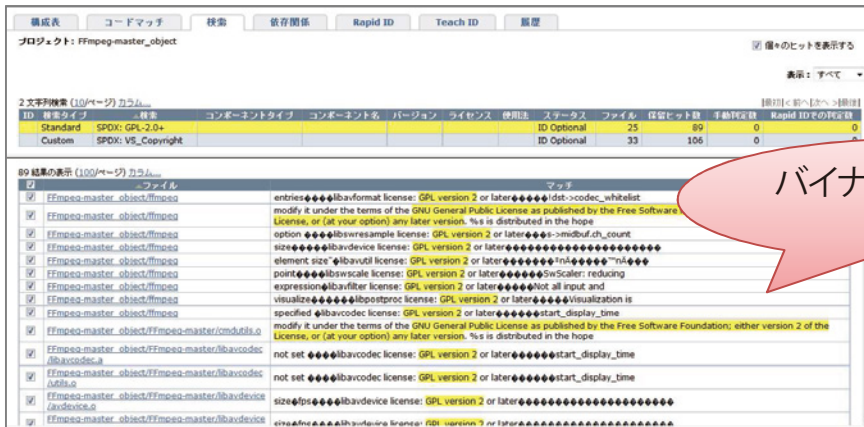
構成表 | コードマッチ | 検索 | 依存関係 | Rapid ID | Teach ID | 履歴

プロジェクト: FFmpeg-master_object

個々のヒットを表示する

表示: すべて

2 文字列検索 (10/ページ) カラム...

|最初|<前へ|次へ>|最後|

| ID | 検索タイプ | 検索 | コンポーネントタイプ | コンポーネント名 | バージョン | ライセンス | 使用法 | ステータス | ファイル | 保留ヒット数 | 手動判定数 | Rapid IDでの判定数 |
|---|---|---|---|---|---|---|---|---|---|---|---|---|
| 1 | Standard | SPDX: GPL-2.0+ | | | | | | ID Optional | 25 | 89 | 0 | 0 |
| 2 | Custom | SPDX: VS_Copyright | | | | | | ID Optional | 33 | 106 | 0 | 0 |

89 結果の表示 (100/ページ) カラム...

バイナ

| | ファイル | マッチ |
|---|---|---|
| ☑ | FFmpeg-master_object/ffmpeg | entries◆◆◆◆libavformat license: GPL version 2 or later◆◆◆◆◆!dst->codec_whitelist |
| ☑ | FFmpeg-master_object/ffmpeg | modify it under the terms of the GNU General Public License as published by the Free Software License, or (at your option) any later version. %s is distributed in the hope |
| ☑ | FFmpeg-master_object/ffmpeg | option ◆◆◆◆libswresample license: GPL version 2 or later◆◆◆◆s->midbuf.ch_count |
| ☑ | FFmpeg-master_object/ffmpeg | size◆◆◆◆◆libavdevice license: GPL version 2 or later◆◆◆◆◆◆◆◆◆◆◆◆◆◆◆◆◆◆◆◆◆ |
| ☑ | FFmpeg-master_object/ffmpeg | element size"◆libavutil license: GPL version 2 or later◆◆◆◆◆nA◆◆◆◆◆"nA◆◆◆ |
| ☑ | FFmpeg-master_object/ffmpeg | point◆◆◆◆libswscale license: GPL version 2 or later◆◆◆◆◆◆SwScaler: reducing |
| ☑ | FFmpeg-master_object/ffmpeg | expression◆libavfilter license: GPL version 2 or later◆◆◆◆◆◆Not all input and |
| ☑ | FFmpeg-master_object/ffmpeg | visualize◆◆◆◆◆◆libpostproc license: GPL version 2 or later◆◆◆◆◆Visualization is |
| ☑ | FFmpeg-master_object/ffmpeg | specified ◆libavcodec license: GPL version 2 or later◆◆◆◆◆◆start_display_time |
| ☑ | FFmpeg-master_object/FFmpeg-master/cmdutils.o | modify it under the terms of the GNU General Public License as published by the Free Software Foundation; either version 2 of the License, or (at your option) any later version. %s is distributed in the hope |
| ☑ | FFmpeg-master_object/FFmpeg-master/libavcodec/libavcodec.a | not set ◆◆◆◆libavcodec license: GPL version 2 or later◆◆◆◆◆◆start_display_time |
| ☑ | FFmpeg-master_object/FFmpeg-master/libavcodec/utils.o | not set ◆◆◆◆libavcodec license: GPL version 2 or later◆◆◆◆◆◆start_display_time |
| ☑ | FFmpeg-master_object/FFmpeg-master/libavdevice/avdevice.o | size◆fps◆◆◆◆libavdevice license: GPL version 2 or later◆◆◆◆◆◆◆◆◆◆◆◆◆◆◆◆◆◆◆◆◆◆ |
| ☑ | FFmpeg-master_object/FFmpeg-master/libavdevice | size◆fps◆◆◆◆libavdevice license: GPL version 2 or later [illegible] |